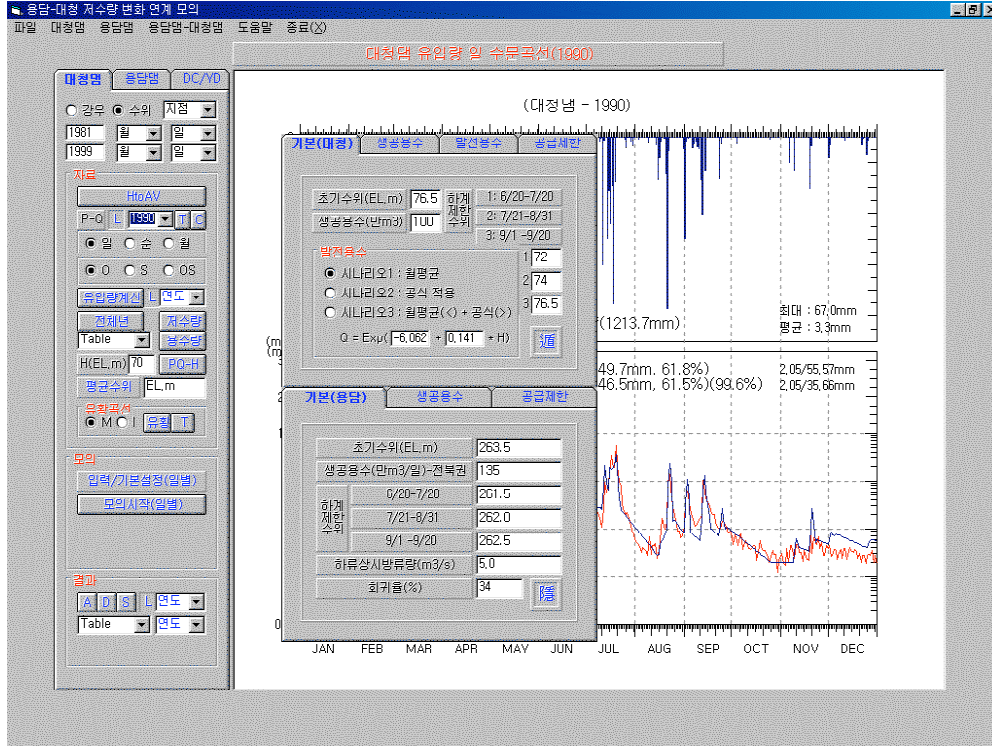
용담-대청 저수량 변화 연계 모의

파일 대청댐 용담댐 용담댐-대청댐 도움말 종료(X)

대청댐 유입량 일 수문곡선(1990)

대청댐 용담댐 DC/YD

○ 강우 ● 수위 지점

1981 월 일
1999 월 일

자료
HtoAV
P-Q L 1990 T C
● 일 ○ 순 ○ 월
● O ○ S ○ OS
유입량계산 L 연도
전체년 저수량
Table 방수량
H(EL,m) 70 PQ-H
평균수위 EL,m
유황곡선
● M ○ I 유황 T

모의
입력/기본설정(일별)
모의시작(일별)

결과
A D S L 연도
Table 연도

(대청댐 - 1990)

기본(대청) 생공용수 발전용수 공급제한

초기수위(EL,m) 76.5 하계제한수위 1: 6/20-7/20
생공용수(만m3) 100 2: 7/21-8/31
3: 9/1 -9/20
발전용수
● 시나리오1 : 월평균 1 72
○ 시나리오2 : 공식 적용 2 74
○ 시나리오3 : 월평균(<) + 공식(>) 3 76.5
Q = Exp( -6.062 + 0.141 * H) 通

최대 : 67.0mm
평균 : 3.3mm
(1213.7mm)
49.7mm. 61.8%)
46.5mm, 61.5%)(99.6%)
2.05/55.57mm
2.05/35.66mm

기본(용담) 생공용수 공급제한

초기수위(EL,m) 263.5
생공용수(만m3/일)-전북권 135
하계제한수위 6/20-7/20 261.5
7/21-8/31 262.0
9/1 -9/20 262.5
하류상시방류량(m3/s) 5.0
회귀율(%) 34 隱

JAN FEB MAR APR MAY JUN JUL AUG SEP OCT NOV DEC